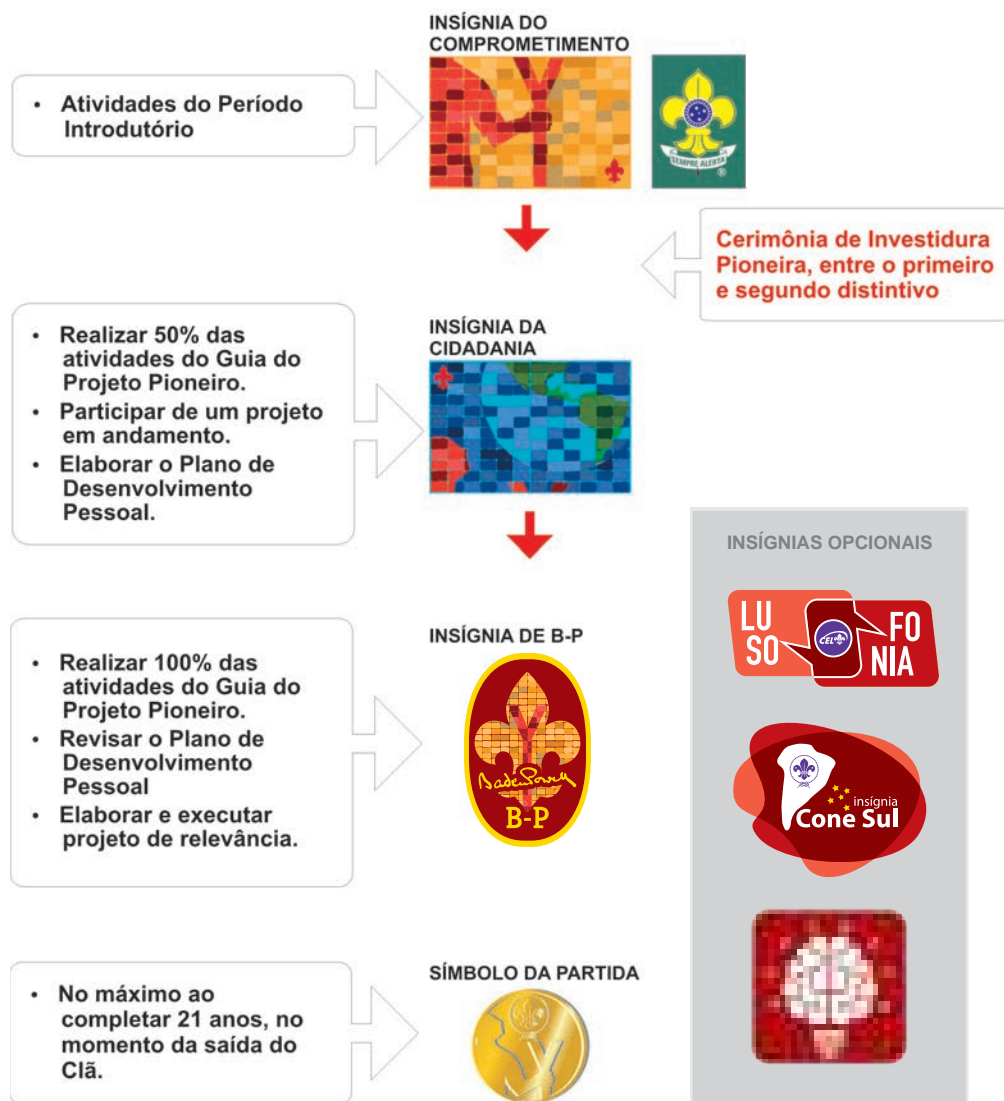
• Atividades do Período Introdutório

INSÍGNIA DO COMPROMETIMENTO

SEMPRE ALERTA

Cerimônia de Investidura Pioneira, entre o primeiro e segundo distintivo

• Realizar 50% das atividades do Guia do Projeto Pioneiro.
• Participar de um projeto em andamento.
• Elaborar o Plano de Desenvolvimento Pessoal.

INSÍGNIA DA CIDADANIA

INSÍGNIAS OPCIONAIS

• Realizar 100% das atividades do Guia do Projeto Pioneiro.
• Revisar o Plano de Desenvolvimento Pessoal
• Elaborar e executar projeto de relevância.

INSÍGNIA DE B-P

Baden Powell
B-P

LUSO FONIA
CEL

insígnia Cone Sul

• No máximo ao completar 21 anos, no momento da saída do Clã.

SÍMBOLO DA PARTIDA